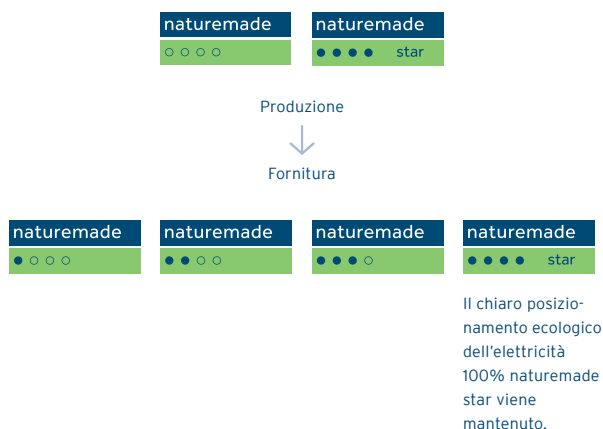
naturemade
○ ○ ○ ○

naturemade
● ● ● ● star

Produzione

Fornitura

naturemade
● ○ ○ ○

naturemade
● ● ○ ○

naturemade
● ● ● ○

naturemade
● ● ● ● star

Il chiaro posizionamento ecologico dell'elettricità 100% naturemade star viene mantenuto.